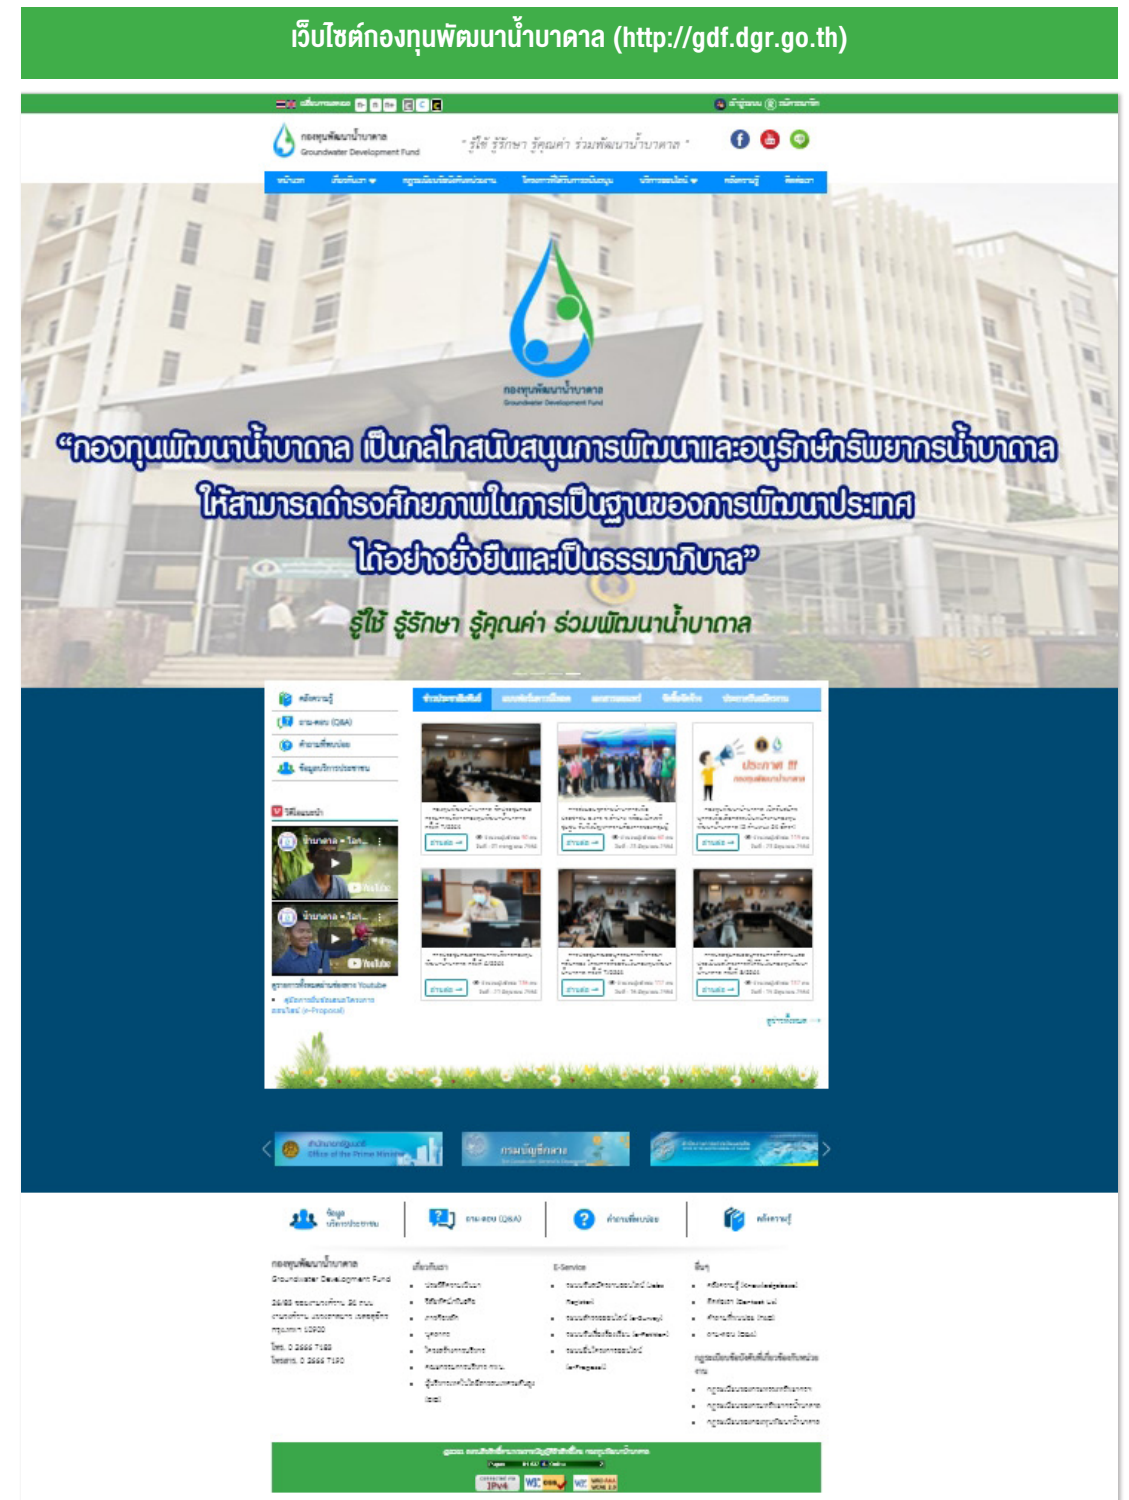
เว็บไซต์กองทุนพัฒนาน้ำบาดาล (http://gdf.dgr.go.th)

กองทุนพัฒนาน้ำบาดาล
Groundwater Development Fund

"รู้ใช้ รู้รักษา รู้คุณค่า ร่วมพัฒนาน้ำบาดาล"

กองทุนพัฒนาน้ำบาดาล
Groundwater Development Fund

"กองทุนพัฒนาน้ำบาดาล เป็นกลไกสนับสนุนการพัฒนาและอนุรักษ์ทรัพยากรน้ำบาดาล ให้สามารถดำรงศักยภาพในการเป็นฐานของการพัฒนาประเทศ ได้อย่างยั่งยืนและเป็นธรรมาภิบาล"

รู้ใช้ รู้รักษา รู้คุณค่า ร่วมพัฒนาน้ำบาดาล

คลังความรู้
ถาม-ตอบ (Q&A)
คำถามที่พบบ่อย
ข้อมูลบริการประชาชน

วีดีโอแนะนำ

ประกาศ !!!

ถาม-ตอบ (Q&A)
คำถามที่พบบ่อย
คลังความรู้

กองทุนพัฒนาน้ำบาดาล
Groundwater Development Fund
โทร. 0 2666 7183
โทรสาร. 0 2666 7190

เกี่ยวกับเรา
E-Service
อื่นๆ

IPv6